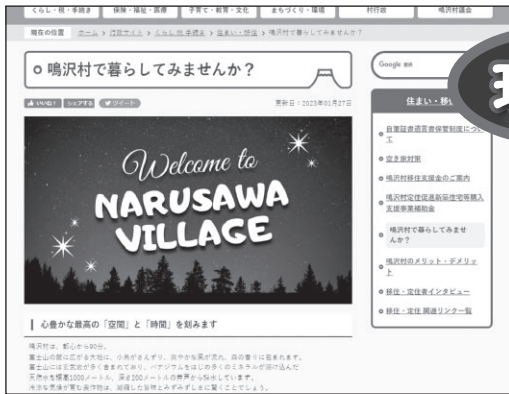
くらし・税・手続き | 保険・福祉・医療 | 子育て・教育・文化 | まちづくり・環境 | 村行政 | 鳴沢村議会

現在の位置 ホーム > 行政サイト > くらし・税・手続き > 住まい・移住 > 鳴沢村で暮らしてみませんか？

鳴沢村で暮らしてみませんか？

いいね！ シェアする ツイート

更新日：2023年01月27日

Welcome to
NARUSAWA
VILLAGE

心豊かな最高の「空間」と「時間」を刻みます

鳴沢村は、都心から90分。
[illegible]
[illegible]
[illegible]
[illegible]

Google 検索

住まい・移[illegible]

空き家等賃貸借制度について
空き家対策
鳴沢村移住支援金のご案内
鳴沢村定住促進新築住宅等購入支援事業補助金
鳴沢村で暮らしてみませんか？
鳴沢村のメリット・デメリット
移住・定住者インタビュー
移住・定住 関連リンク一覧